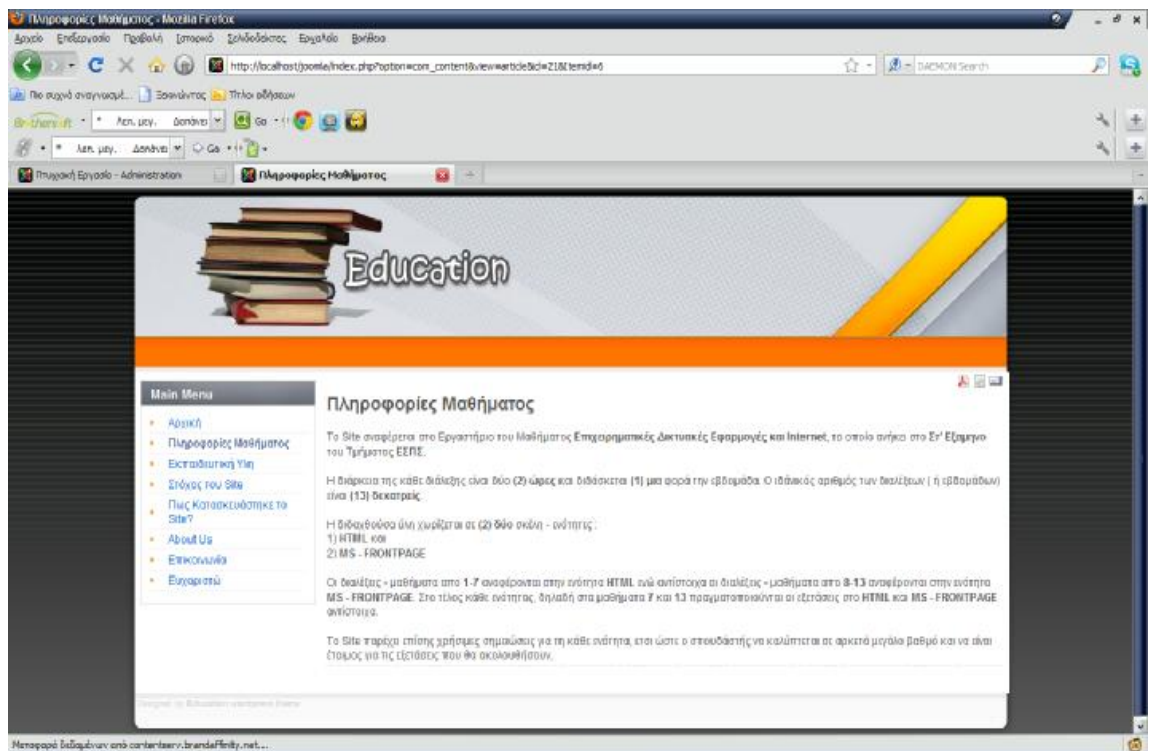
Πληροφορίες Μαθήματος - Mozilla Firefox

Αρχείο Επεξεργασία Προβολή Ιστορικό Σελιδοδείκτες Εργαλεία Βοήθεια

http://localhost/joomla/index.php?option=com_content&view=article&id=21&Itemid=6

DAEMON Search

Πιο συχνά επισκεπτόμενα... Ξεκινώντας Τίτλοι ειδήσεων

Λεπ. μεγ. Ασπάνει Go

Λεπ. μεγ. Ασπάνει Go

Πτυχιακή Εργασία - Administration | Πληροφορίες Μαθήματος

Education

Main Menu

Αρχική
Πληροφορίες Μαθήματος
Εκπαιδευτική Ύλη
Στόχος του Site
Πως Κατασκευάστηκε το Site?
About Us
Επικοινωνία
Ευχαριστώ

Πληροφορίες Μαθήματος

Το Site αναφέρεται στο Εργαστήριο του Μαθήματος Επιχειρηματικές Δικτυακές Εφαρμογές και Internet, το οποίο ανήκει στο Στ' Εξάμηνο του Τμήματος ΕΕΠΣ.

Η διάρκεια της κάθε διάλεξης είναι δύο (2) ώρες και διδάσκεται (1) μια φορά την εβδομάδα. Ο ιδανικός αριθμός των διαλέξεων ( ή εβδομάδων) είναι (13) δεκατρείς.

Η διδασκόμενη ύλη χωρίζεται σε (2) δύο σκέλη - ενότητες :
1) HTML και
2) MS - FRONTPAGE

Οι διαλέξεις - μαθήματα απο 1-7 αναφέρονται στην ενότητα HTML ενώ αντίστοιχα οι διαλέξεις - μαθήματα απο 8-13 αναφέρονται στην ενότητα MS - FRONTPAGE. Στο τέλος κάθε ενότητας, δηλαδή στα μαθήματα 7 και 13 πραγματοποιούνται οι εξετάσεις στο HTML και MS - FRONTPAGE αντίστοιχα.

Το Site παρέχει επίσης χρήσιμες σημειώσεις για τη κάθε ενότητα, έτσι ώστε ο σπουδαστής να καλύπτεται σε αρκετά μεγάλο βαθμό και να είναι έτοιμος για τις εξετάσεις που θα ακολουθήσουν.

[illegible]

Μεταφορά δεδομένων από contentserv.brandaffinity.net...